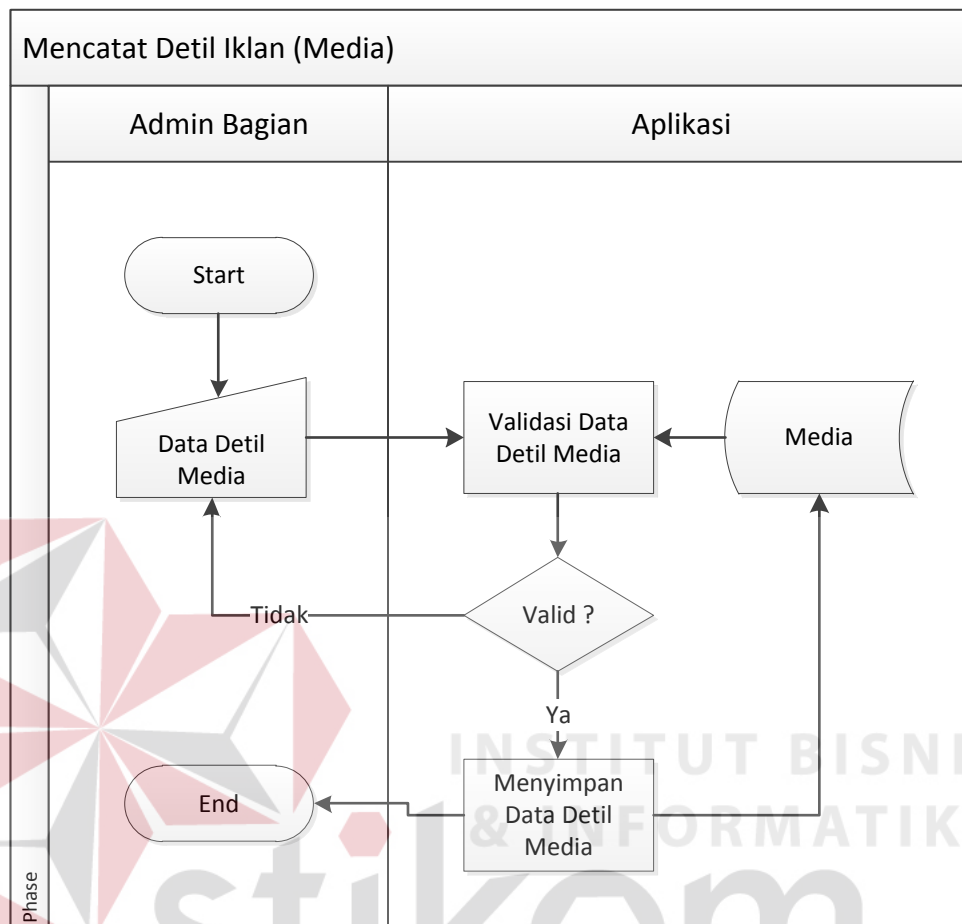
Mencatat Detil Iklan (Media)

Admin Bagian

Aplikasi

Start

Data Detil Media

Validasi Data Detil Media

Media

Valid ?

Tidak

Ya

End

Menyimpan Data Detil Media

Phase

INSTITUT BISNI
& INFORMATIK
stikom